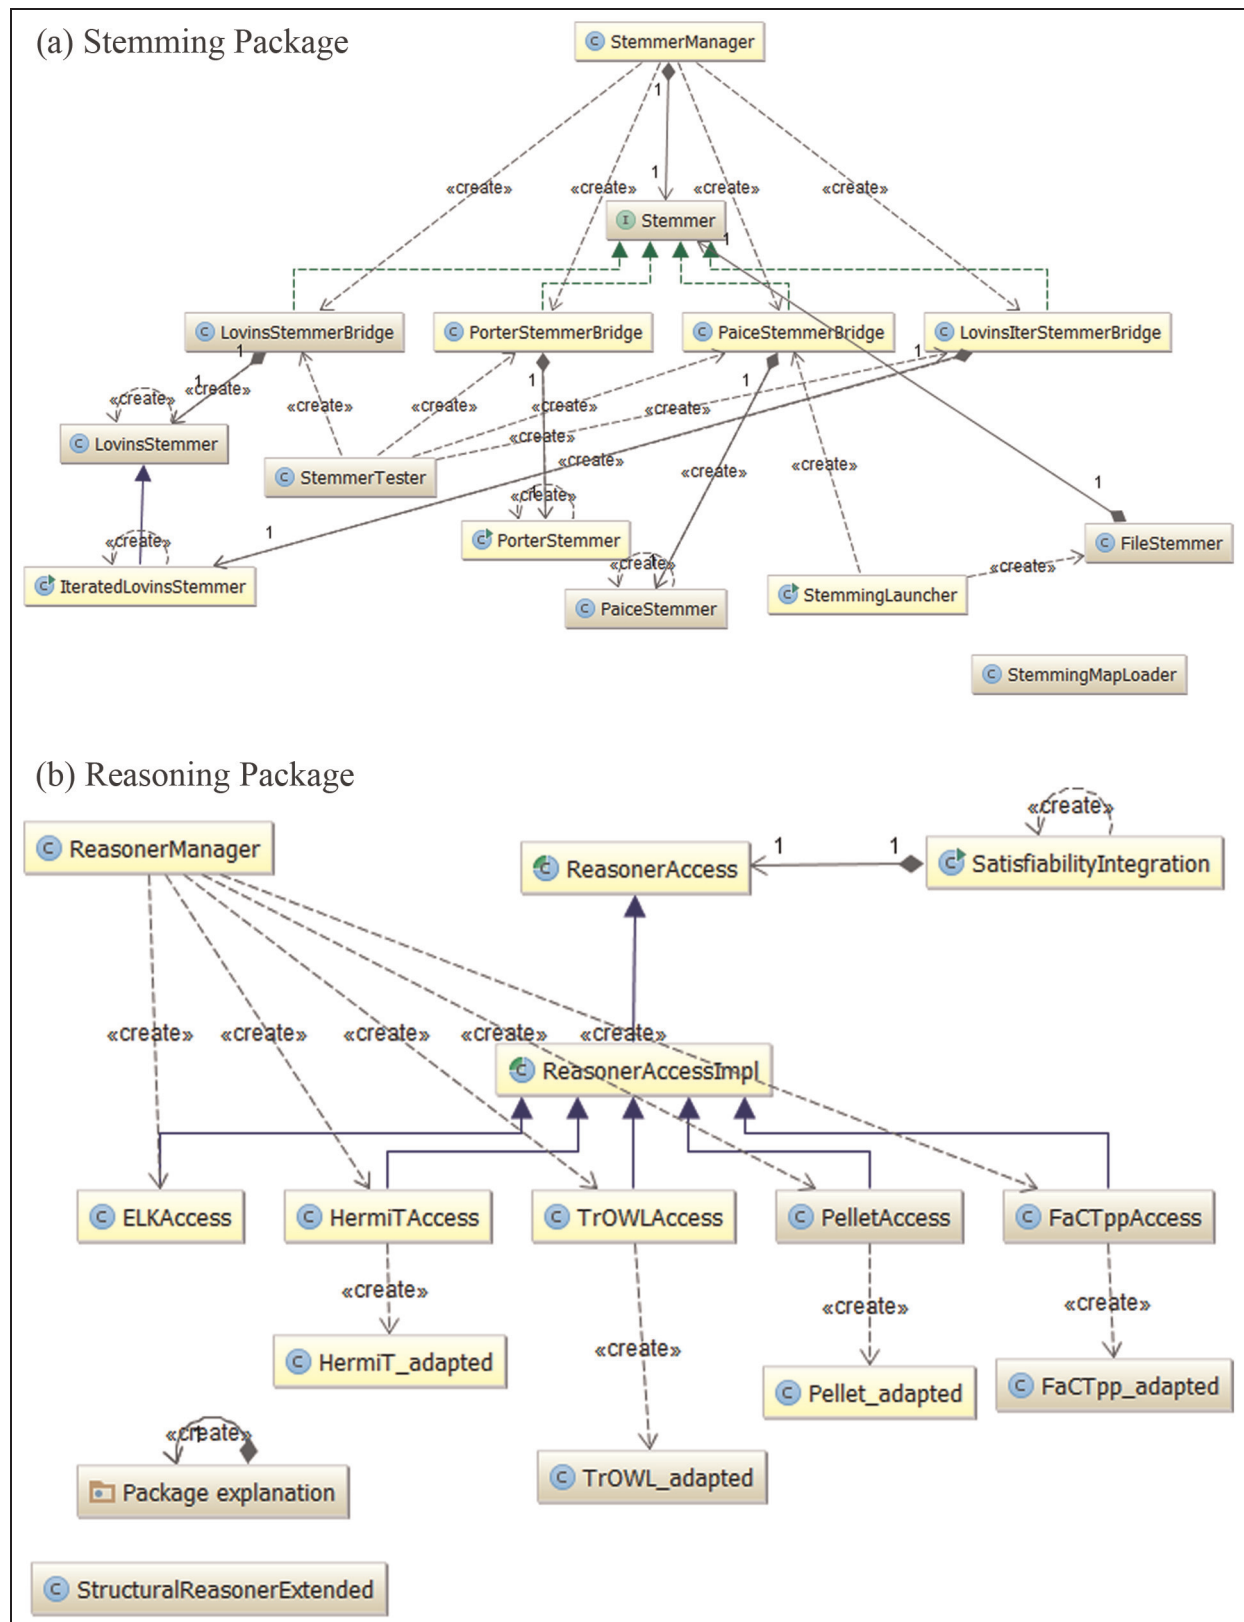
(a) Stemming Package

StemmerManager

1

1

«create»

«create»

«create»

«create»

Stemmer

1

LovinsStemmerBridge

PorterStemmerBridge

PaiceStemmerBridge

LovinsIterStemmerBridge

1

1

«create»

«create»

1

1

1

«create»

«create»

«create»

«create»

LovinsStemmer

«create»

StemmerTester

«create»

«create»

«create»

«create»

1

«create»

«create»

PorterStemmer

«create»

1

FileStemmer

IteratedLovinsStemmer

PaiceStemmer

StemmingLauncher

«create»

StemmingMapLoader

(b) Reasoning Package

ReasonerManager

ReasonerAccess

1

1

«create»

SatisfiabilityIntegration

«create»

«create»

«create»

«create»

«create»

ReasonerAccessImpl

ELKAccess

HermiTAccess

TrOWLAccess

PelletAccess

FaCTppAccess

«create»

HermiT_adapted

«create»

«create»

«create»

Pellet_adapted

FaCTpp_adapted

«create»

Package explanation

TrOWL_adapted

StructuralReasonerExtended